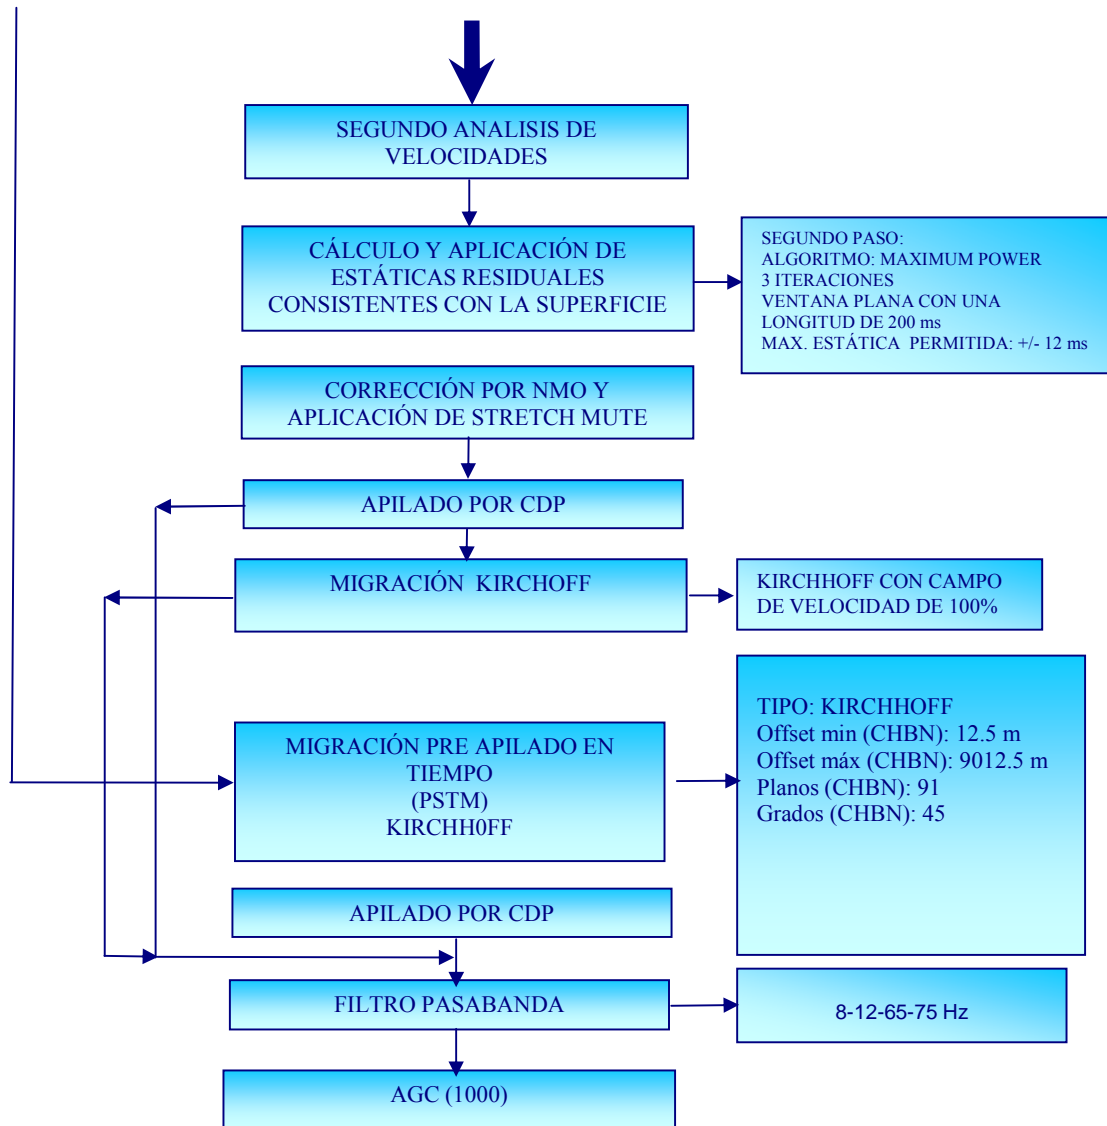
SEGUNDO ANALISIS DE VELOCIDADES

CÁLCULO Y APLICACIÓN DE ESTÁTICAS RESIDUALES CONSISTENTES CON LA SUPERFICIE

SEGUNDO PASO:
ALGORITMO: MAXIMUM POWER
3 ITERACIONES
VENTANA PLANA CON UNA LONGITUD DE 200 ms
MAX. ESTÁTICA PERMITIDA: +/- 12 ms

CORRECCIÓN POR NMO Y APLICACIÓN DE STRETCH MUTE

APILADO POR CDP

MIGRACIÓN KIRCHOFF

KIRCHHOFF CON CAMPO DE VELOCIDAD DE 100%

TIPO: KIRCHHOFF
Offset min (CHBN): 12.5 m
Offset máx (CHBN): 9012.5 m
Planos (CHBN): 91
Grados (CHBN): 45

MIGRACIÓN PRE APILADO EN TIEMPO
(PSTM)
KIRCHH0FF

APILADO POR CDP

FILTRO PASABANDA

8-12-65-75 Hz

AGC (1000)